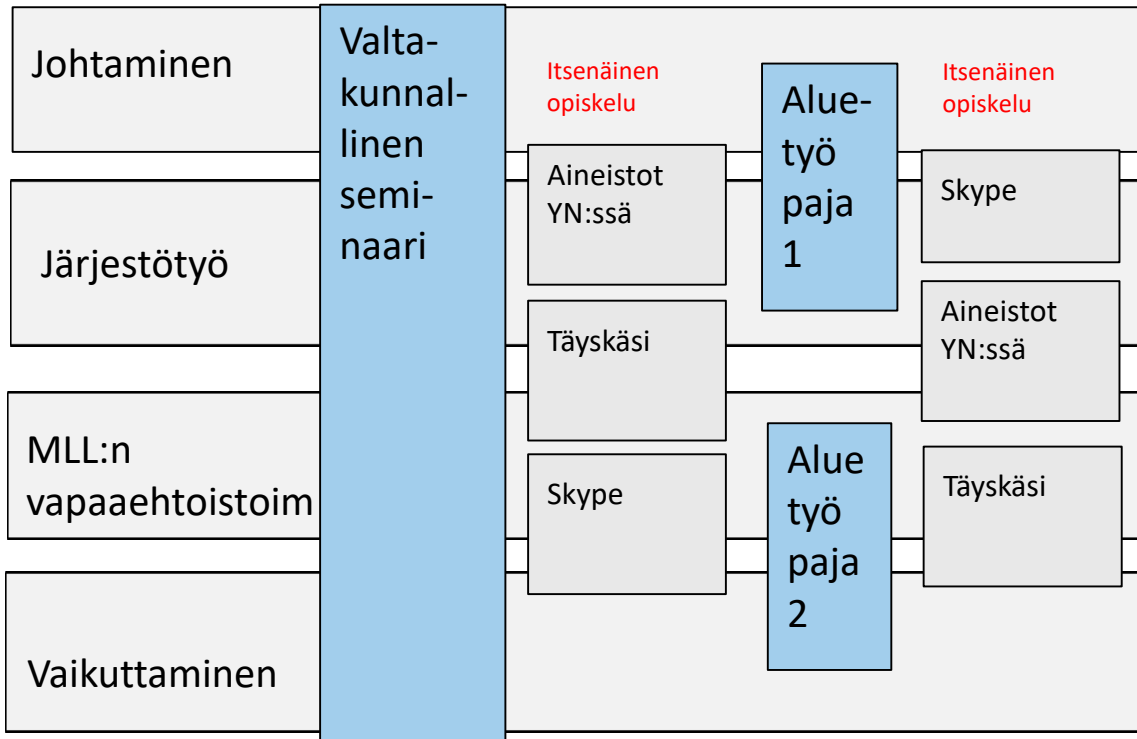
Johtaminen

Järjestötyö

MLL:n vapaaehtoistoim

Vaikuttaminen

Valtakunnallinen seminaari

Itsenäinen opiskelu

Aineistot YN:ssä

Täyskäsi

Skype

Aluetyö paja 1

Aluetyö paja 2

Itsenäinen opiskelu

Skype

Aineistot YN:ssä

Täyskäsi